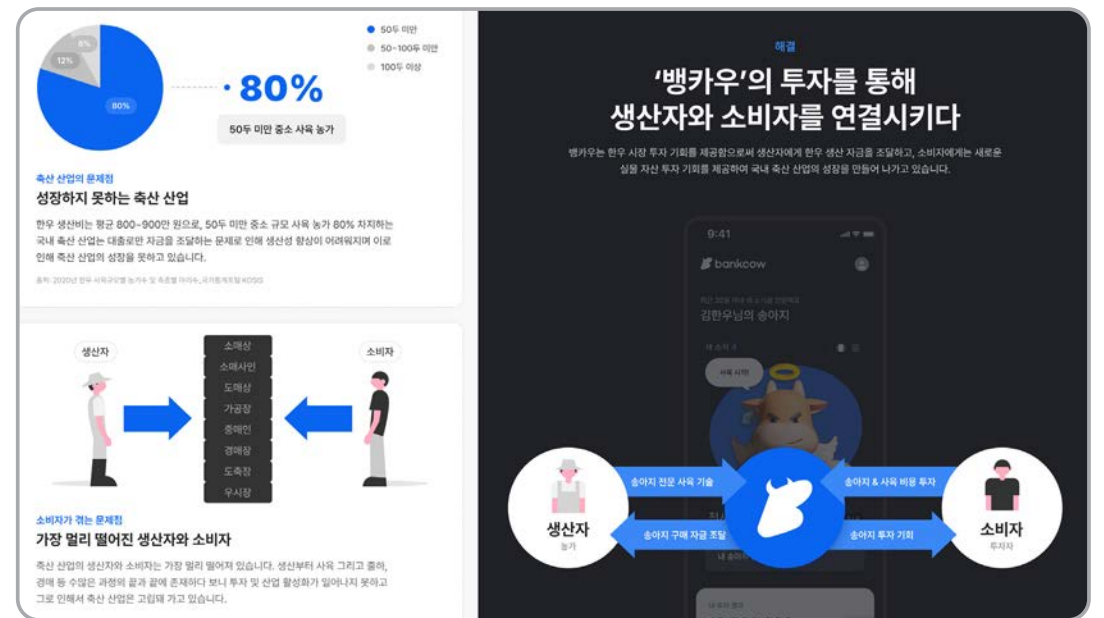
6%
12%
80%
● 50두 미만
● 50~100두 미만
● 100두 이상
· 80%
50두 미만 중소 사육 농가

축산 산업의 문제점
성장하지 못하는 축산 산업

한우 생산비는 평균 800~900만 원으로, 50두 미만 중소 규모 사육 농가 80% 차지하는 국내 축산 산업는 대출로만 자금을 조달하는 문제로 인해 생산성 향상이 어려워지며 이로 인해 축산 산업의 성장을 못하고 있습니다.

출처: 2020년 한우 사육규모별 농가수 및 축종별 마리수_국가통계포털 KOSIS

생산자
소비자
소매상
소매사인
도매상
가공장
중매인
경매장
도축장
우시장

소비자가 겪는 문제점
가장 멀리 떨어진 생산자와 소비자

축산 산업의 생산자와 소비자는 가장 멀리 떨어져 있습니다. 생산부터 사육 그리고 출하, 경매 등 수많은 과정의 끝과 끝에 존재하다 보니 투자 및 산업 활성화가 일어나지 못하고 그로 인해서 축산 산업은 고립돼 가고 있습니다.

해결
'뱅카우'의 투자를 통해
생산자와 소비자를 연결시키다

뱅카우는 한우 시장 투자 기회를 제공함으로써 생산자에게 한우 생산 자금을 조달하고, 소비자에게는 새로운 실물 자산 투자 기회를 제공하여 국내 축산 산업의 성장을 만들어 나가고 있습니다.

9:41
bankcow
김한우님의 송아지
사육 시작!
송아지 전문 사육 기술
송아지 & 사육 비용 투자
송아지 구매 자금 조달
송아지 투자 기회
생산자
농가
소비자
투자자